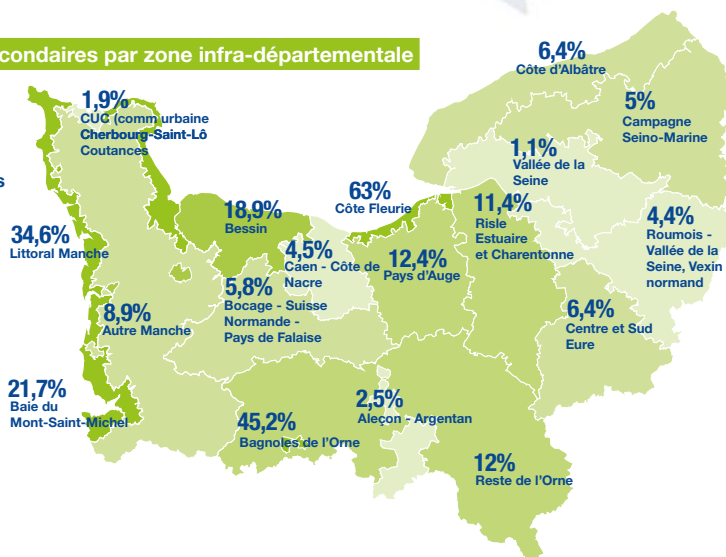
condaires par zone infra-départementale

6,4%
Côte d'Albâtre

5%
Campagne Seino-Marine

1,9%
CUC (comm urbaine Cherbourg-Saint-Lô Coutances

s

1,1%
Vallée de la Seine

63%
Côte Fleurie

11,4%
Risle Estuaire et Charentonne

4,4%
Roumois - Vallée de la Seine, Vexin normand

18,9%
Bessin

34,6%
Littoral Manche

4,5%
Caen - Côte de Nacre

12,4%
Pays d'Auge

5,8%
Bocage - Suisse Normande - Pays de Falaise

6,4%
Centre et Sud Eure

8,9%
Autre Manche

21,7%
Baie du Mont-Saint-Michel

2,5%
Aleçon - Argentan

45,2%
Bagnoles de l'Orne

12%
Reste de l'Orne